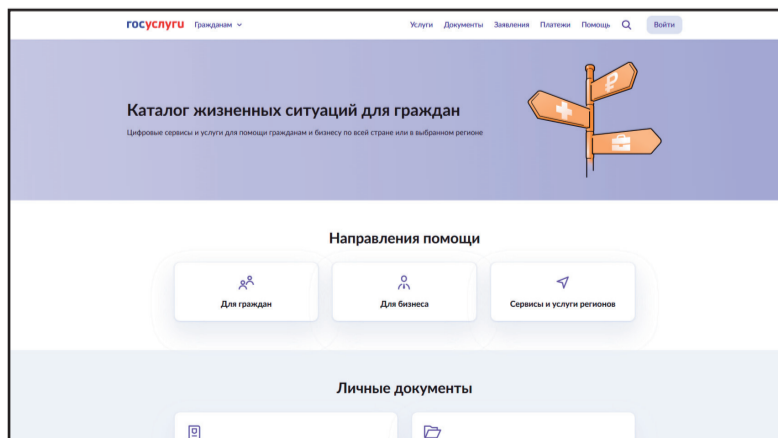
госуслуги Гражданам

Услуги Документы Заявления Платежи Помощь Войти

Каталог жизненных ситуаций для граждан

Цифровые сервисы и услуги для помощи гражданам и бизнесу по всей стране или в выбранном регионе

Направления помощи

Для граждан

Для бизнеса

Сервисы и услуги регионов

Личные документы